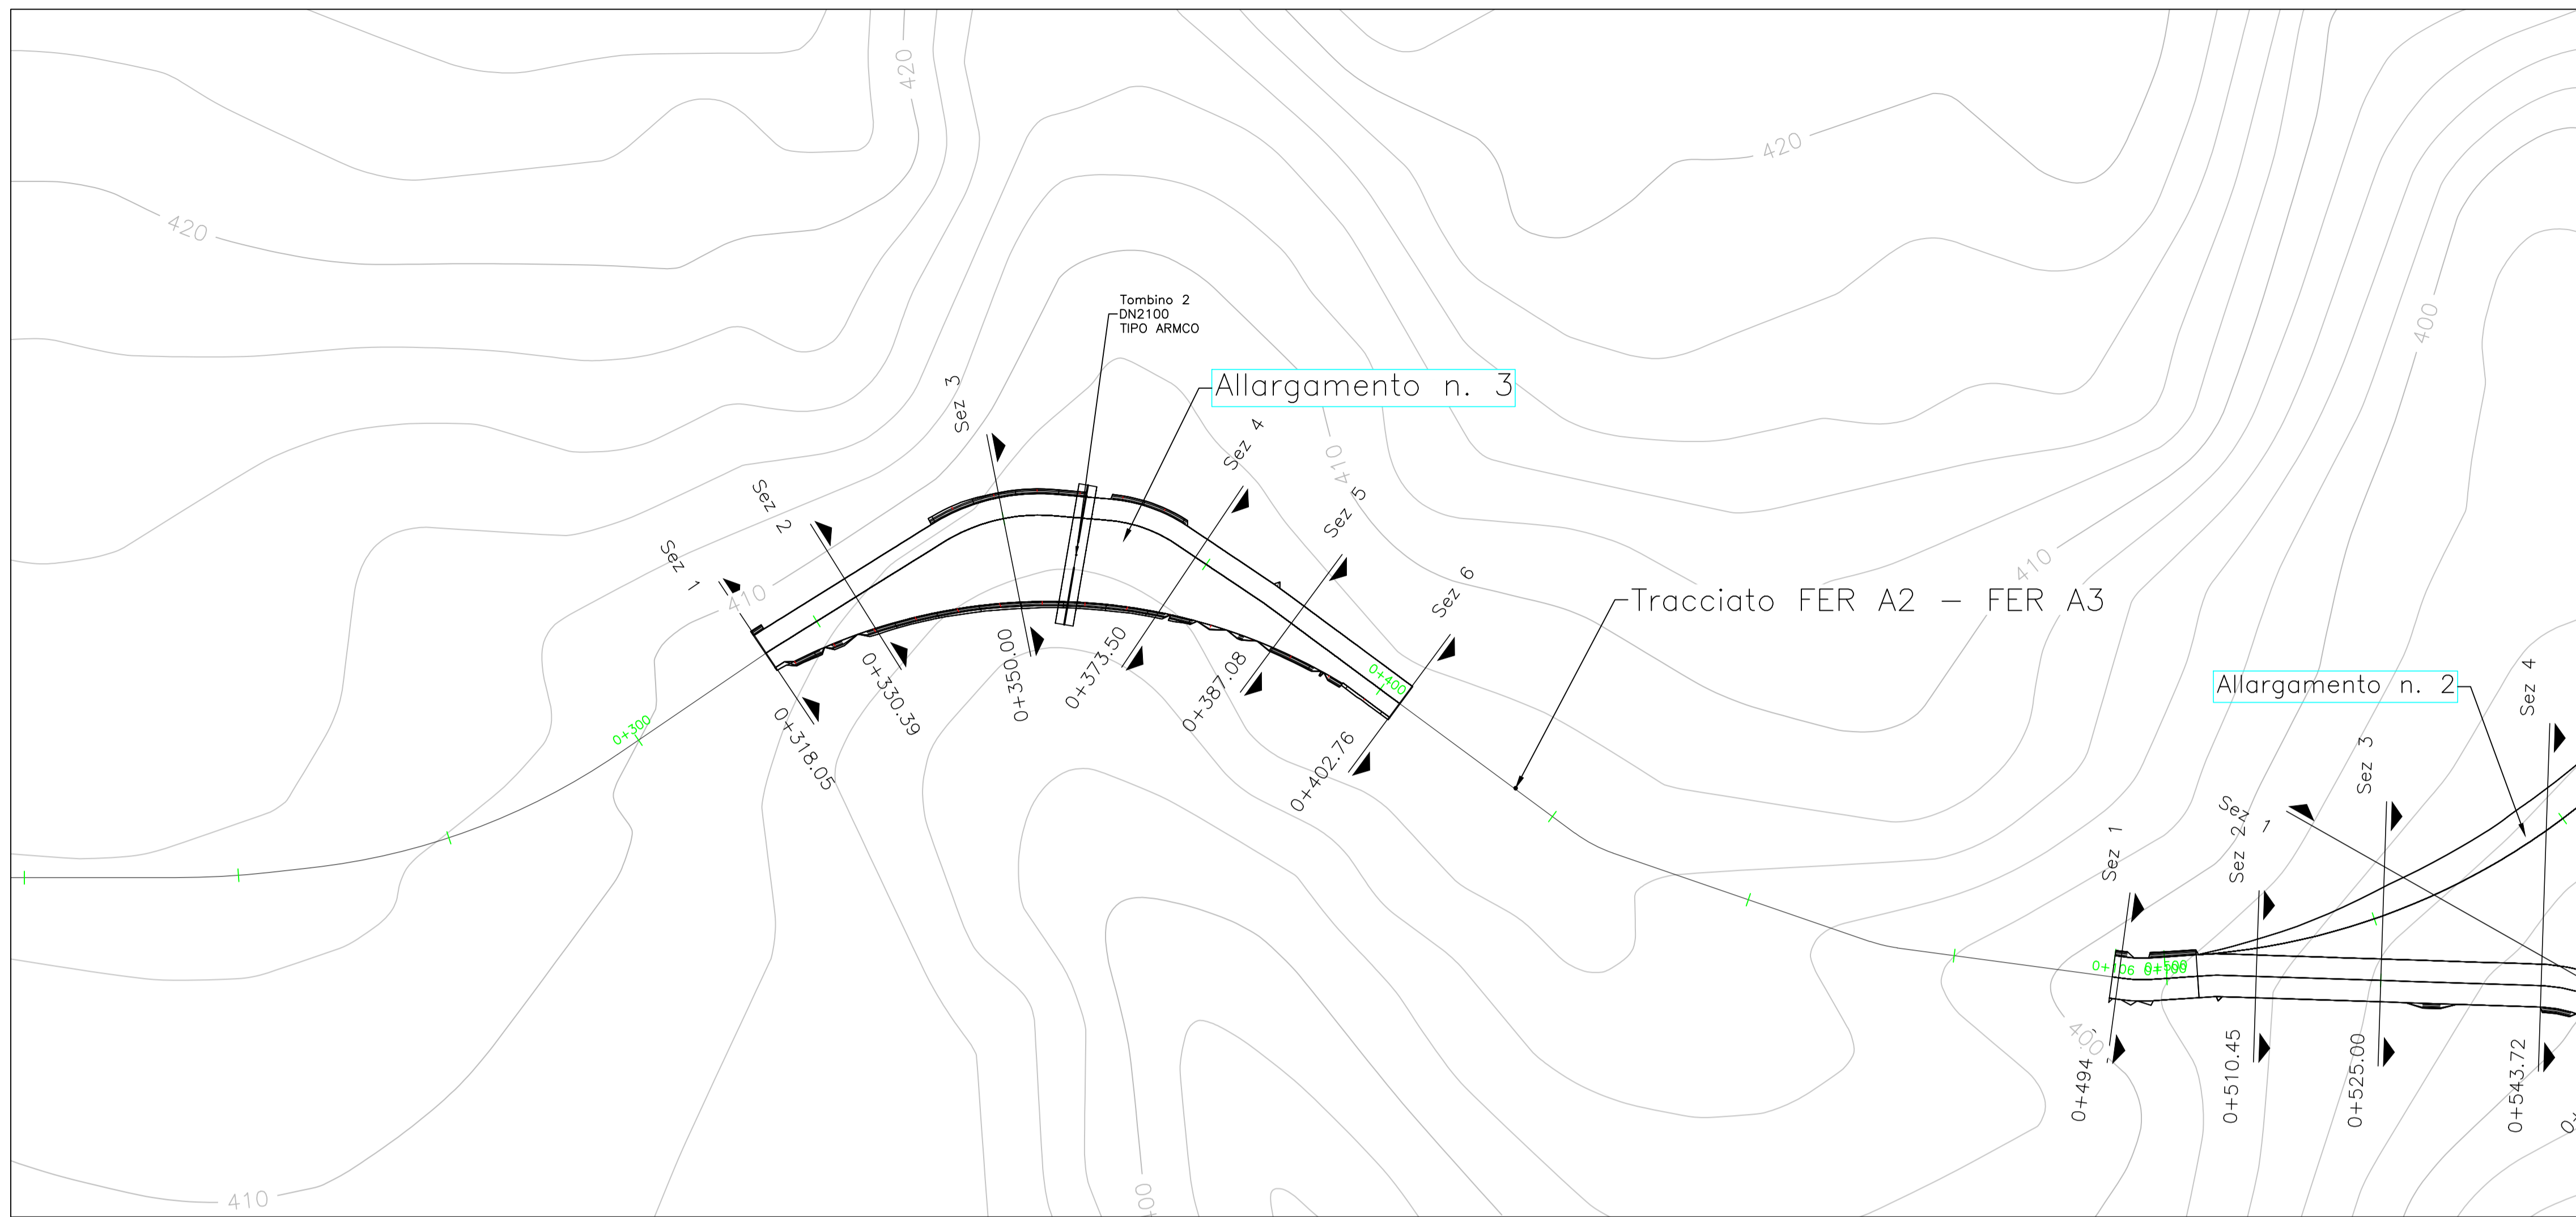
420
420
420
400
Tombino 2
DN2100
TIPO ARMCO
Allargamento n. 3
Sez 3
Sez 4
410
Sez 5
Sez 2
Sez 1
410
410
Tracciato FER A2 – FER A3
Sez 6
0+300
0+318.05
0+330.39
0+350.00
0+373.50
0+387.08
0+400
0+402.76
Allargamento n. 2
Sez 4
Sez 3
Sez 1
Sez 2
Sez 1
0+506 0+500
400
0+494
0+510.45
0+525.00
0+543.72
410
400